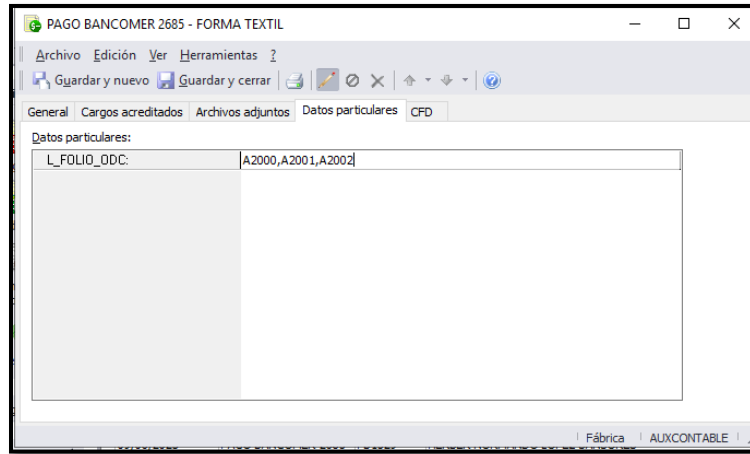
PAGO BANCOMER 2685 - FORMA TEXTIL

Archivo Edición Ver Herramientas ?

Guardar y nuevo Guardar y cerrar

General Cargos acreditados Archivos adjuntos Datos particulares CFD

Datos particulares:

| L_FOLIO_ODC: | A2000,A2001,A2002 |
|---|---|

Fábrica AUXCONTABLE